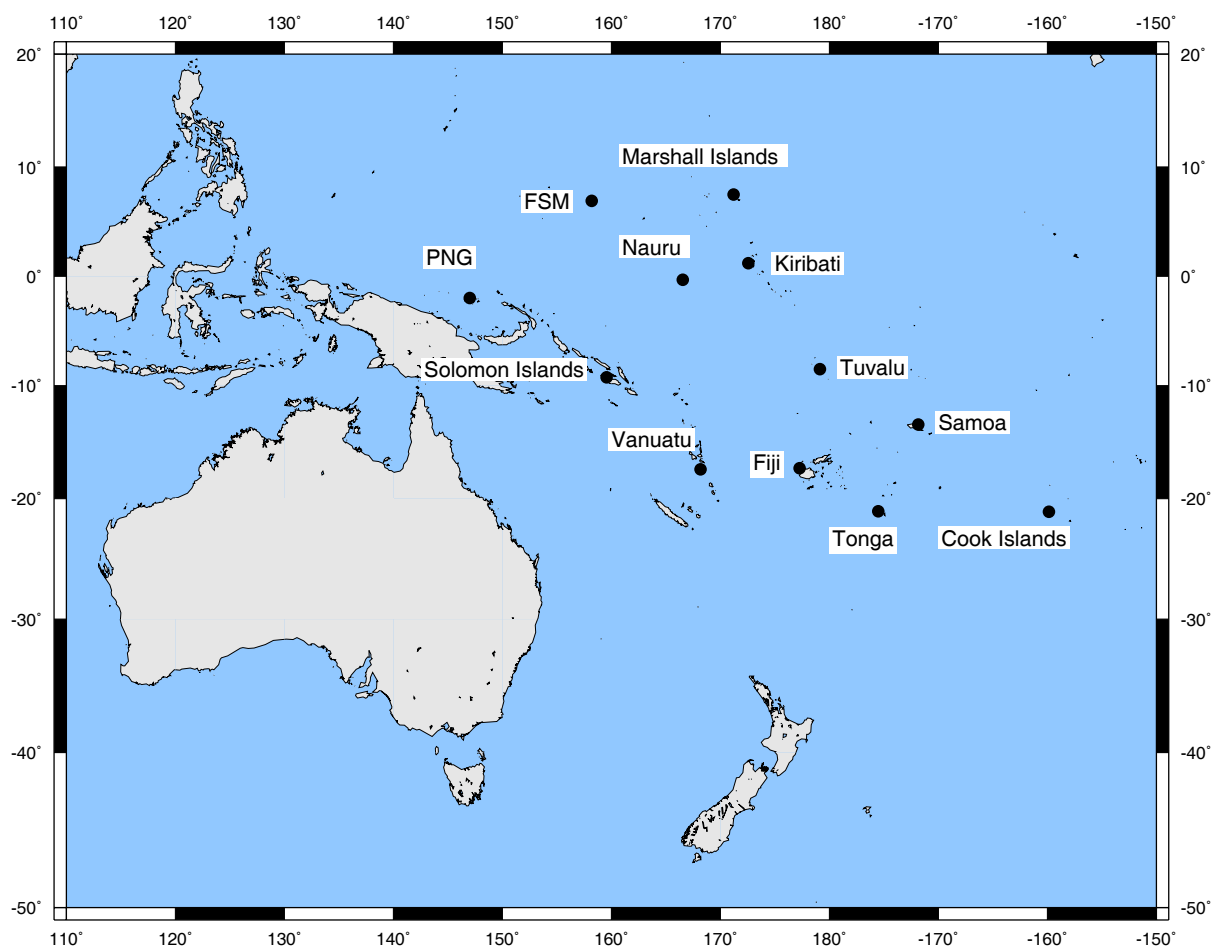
110° 120° 130° 140° 150° 160° 170° 180° -170° -160° -150°

20° 10° 0° -10° -20° -30° -40° -50°

Marshall Islands

FSM

Nauru

PNG

Kiribati

Solomon Islands

Tuvalu

Samoa

Vanuatu

Fiji

Tonga

Cook Islands

20° 10° 0° -10° -20° -30° -40° -50°

110° 120° 130° 140° 150° 160° 170° 180° -170° -160° -150°